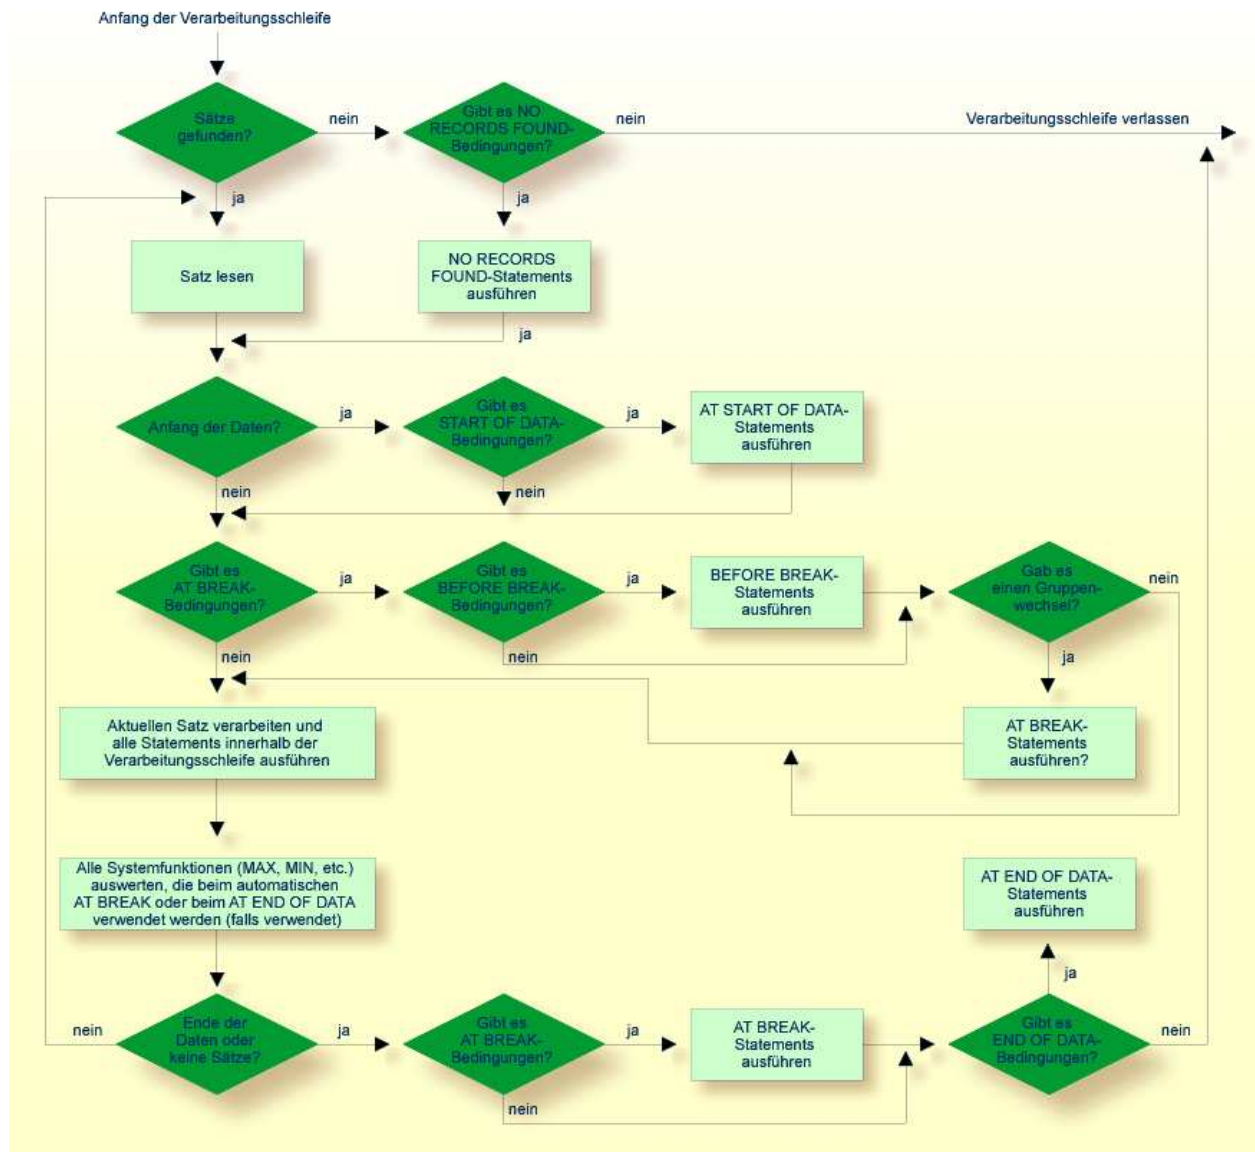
Anfang der Verarbeitungsschleife

Sätze gefunden?

nein

Gibt es NO RECORDS FOUND-Bedingungen?

nein

Verarbeitungsschleife verlassen

ja

ja

Satz lesen

NO RECORDS FOUND-Statements ausführen

ja

Anfang der Daten?

ja

Gibt es START OF DATA-Bedingungen?

ja

AT START OF DATA-Statements ausführen

nein

nein

Gibt es AT BREAK-Bedingungen?

ja

Gibt es BEFORE BREAK-Bedingungen?

ja

BEFORE BREAK-Statements ausführen

Gab es einen Gruppenwechsel?

nein

nein

nein

ja

Aktuellen Satz verarbeiten und alle Statements innerhalb der Verarbeitungsschleife ausführen

AT BREAK-Statements ausführen?

Alle Systemfunktionen (MAX, MIN, etc.) auswerten, die beim automatischen AT BREAK oder beim AT END OF DATA verwendet werden (falls verwendet)

AT END OF DATA-Statements ausführen

ja

nein

Ende der Daten oder keine Sätze?

ja

Gibt es AT BREAK-Bedingungen?

ja

AT BREAK-Statements ausführen

Gibt es END OF DATA-Bedingungen?

nein

nein